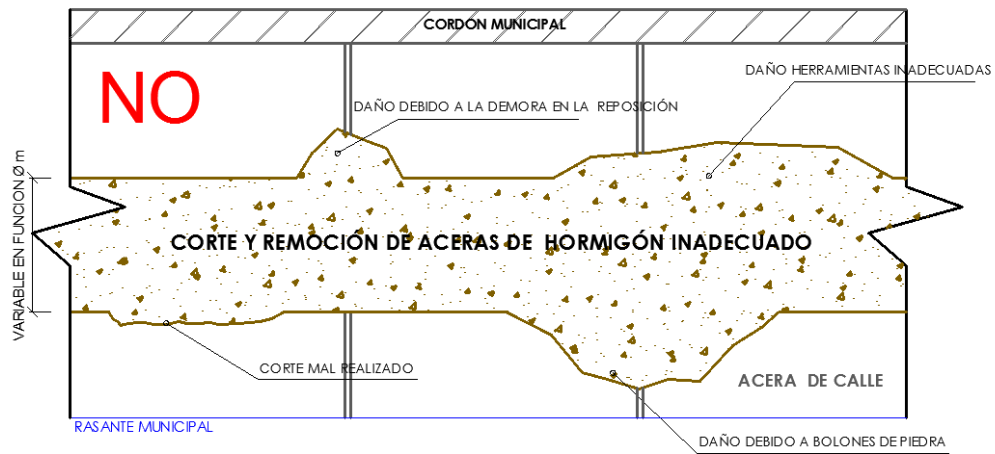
CORDON MUNICIPAL

NO

DAÑO DEBIDO A LA DEMORA EN LA REPOSICIÓN

DAÑO HERRAMIENTAS INADECUADAS

VARIABLE EN FUNCION Ø m

CORTE Y REMOCIÓN DE ACERAS DE HORMIGÓN INADECUADO

CORTE MAL REALIZADO

ACERA DE CALLE

RASANTE MUNICIPAL

DAÑO DEBIDO A BOLONES DE PIEDRA